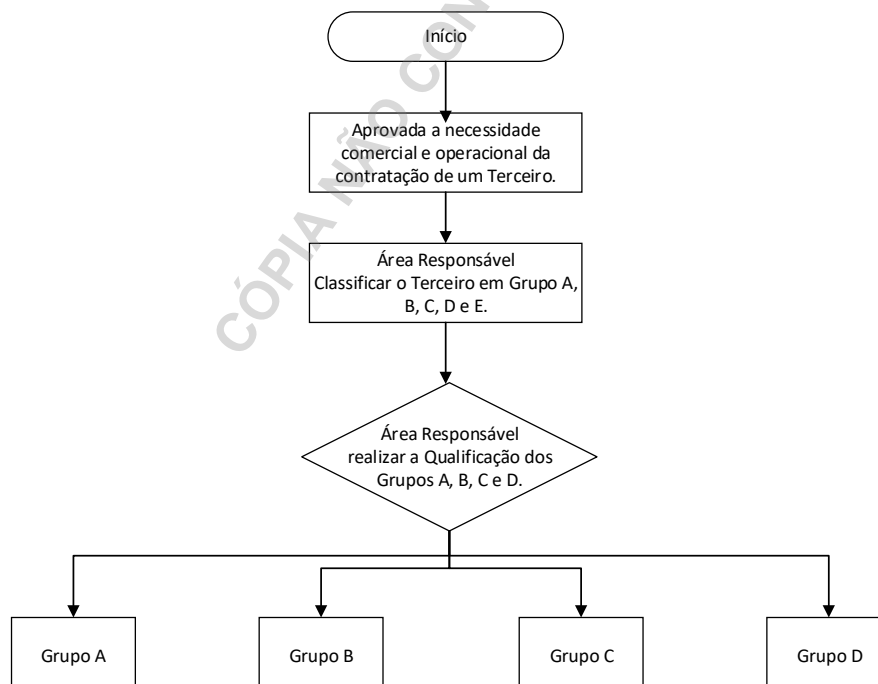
Início

Aprovada a necessidade comercial e operacional da contratação de um Terceiro.

Área Responsável Classificar o Terceiro em Grupo A, B, C, D e E.

Área Responsável realizar a Qualificação dos Grupos A, B, C e D.

Grupo A

Grupo B

Grupo C

Grupo D

CÓPIA NÃO CON